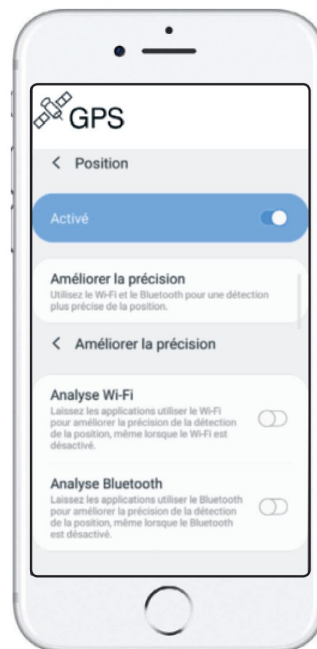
GPS

< Position

Activé

Améliorer la précision
Utilisez le Wi-Fi et le Bluetooth pour une détection plus précise de la position.

< Améliorer la précision

Analyse Wi-Fi
Laissez les applications utiliser le Wi-Fi pour améliorer la précision de la détection de la position, même lorsque le Wi-Fi est désactivé.

Analyse Bluetooth
Laissez les applications utiliser le Bluetooth pour améliorer la précision de la détection de la position, même lorsque le Bluetooth est désactivé.